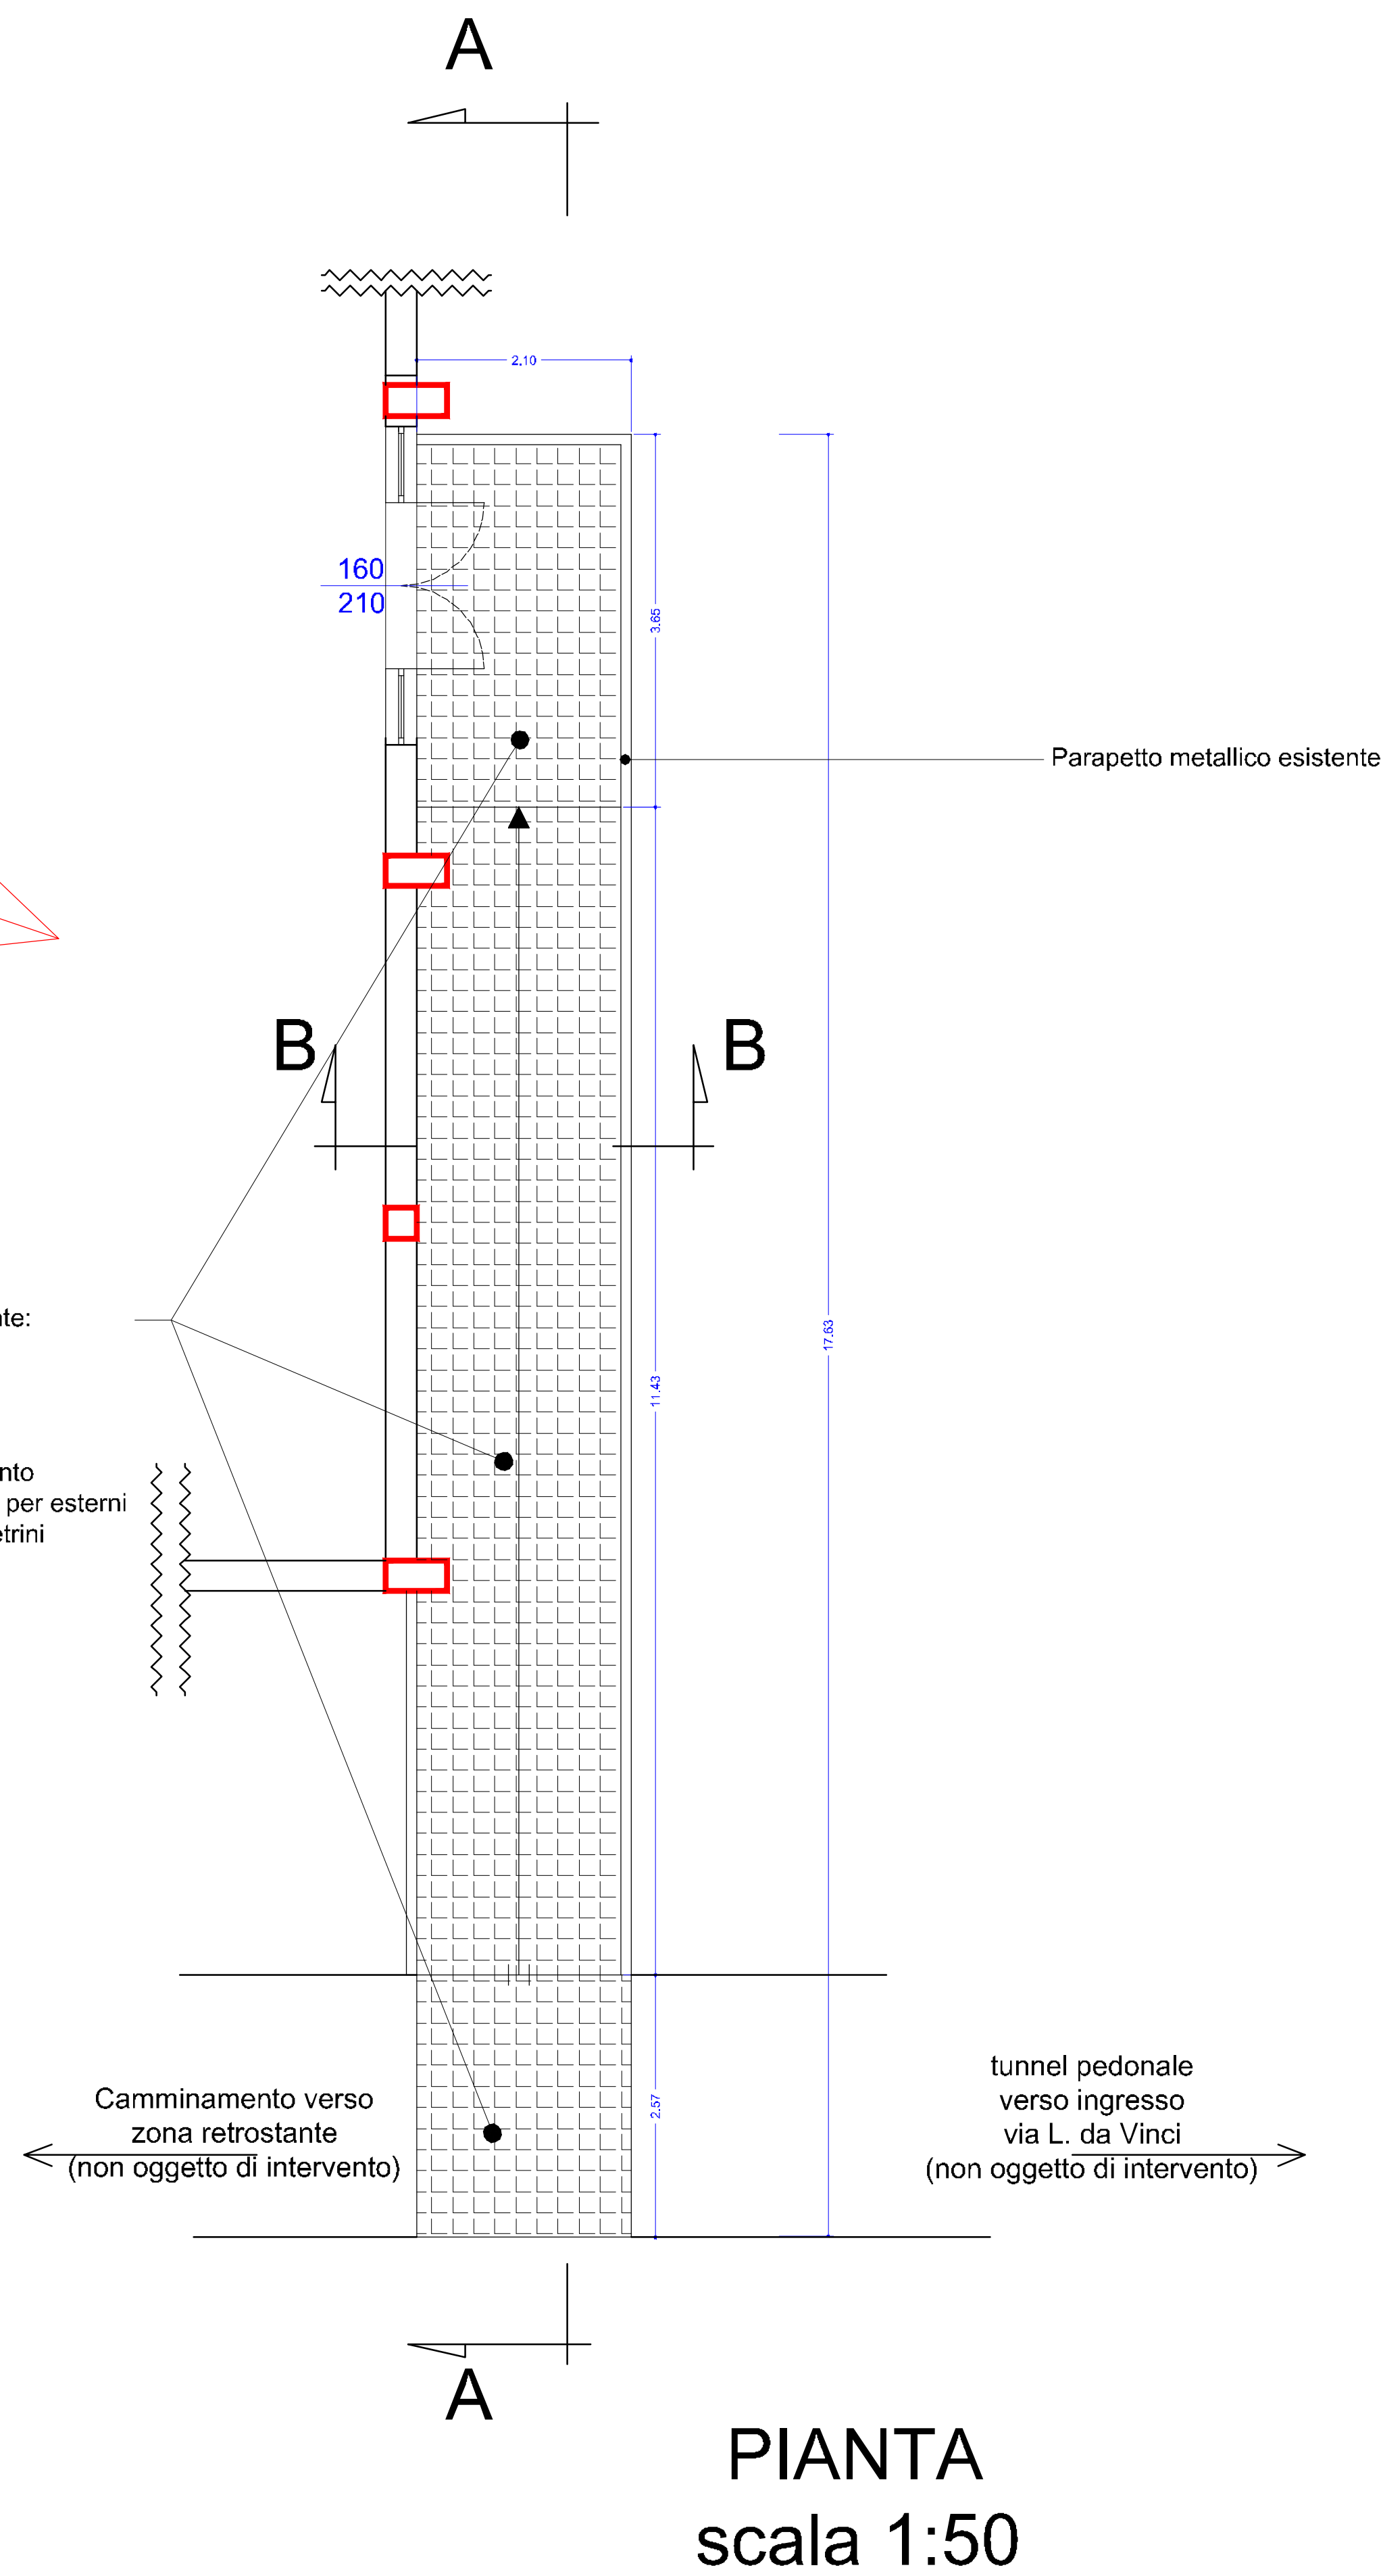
A

2,10

160
210

3,65

Parapetto metallico esistente

B

B

te:

17,63

11,43

nto
per esterni
etrini

2,57

Camminamento verso
zona retrostante
(non oggetto di intervento)

tunnel pedonale
verso ingresso
via L. da Vinci
(non oggetto di intervento)

A

PIANTA
scala 1:50